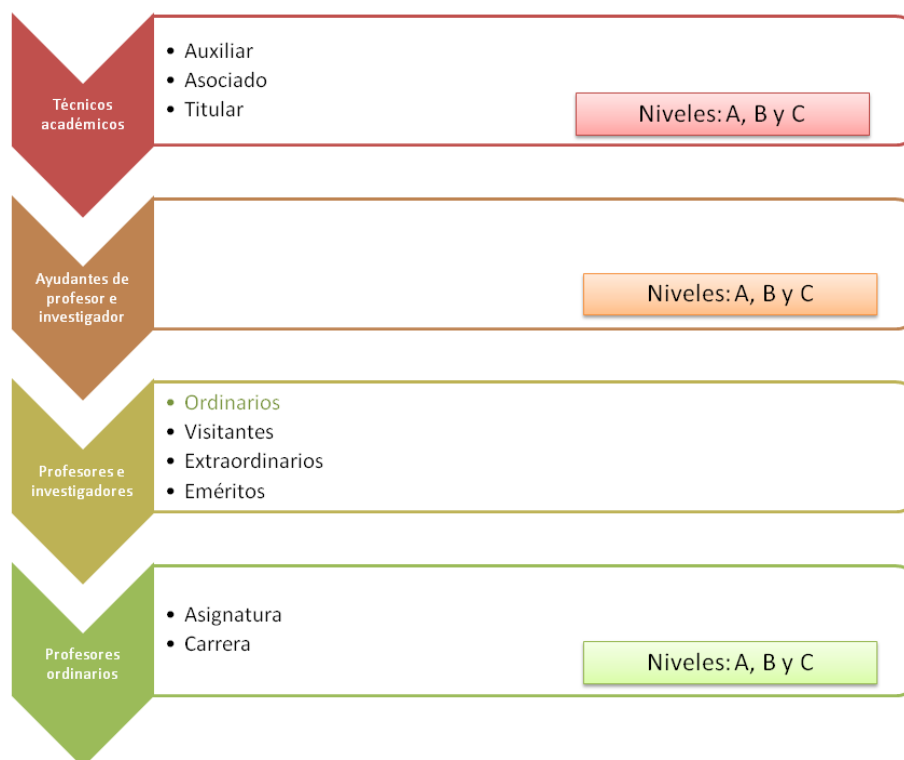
Técnicos académicos

- Auxiliar
- Asociado
- Titular

Niveles: A, B y C

Ayudantes de profesor e investigador

Niveles: A, B y C

Profesores e investigadores

- Ordinarios
- Visitantes
- Extraordinarios
- Eméritos

Profesores ordinarios

- Asignatura
- Carrera

Niveles: A, B y C